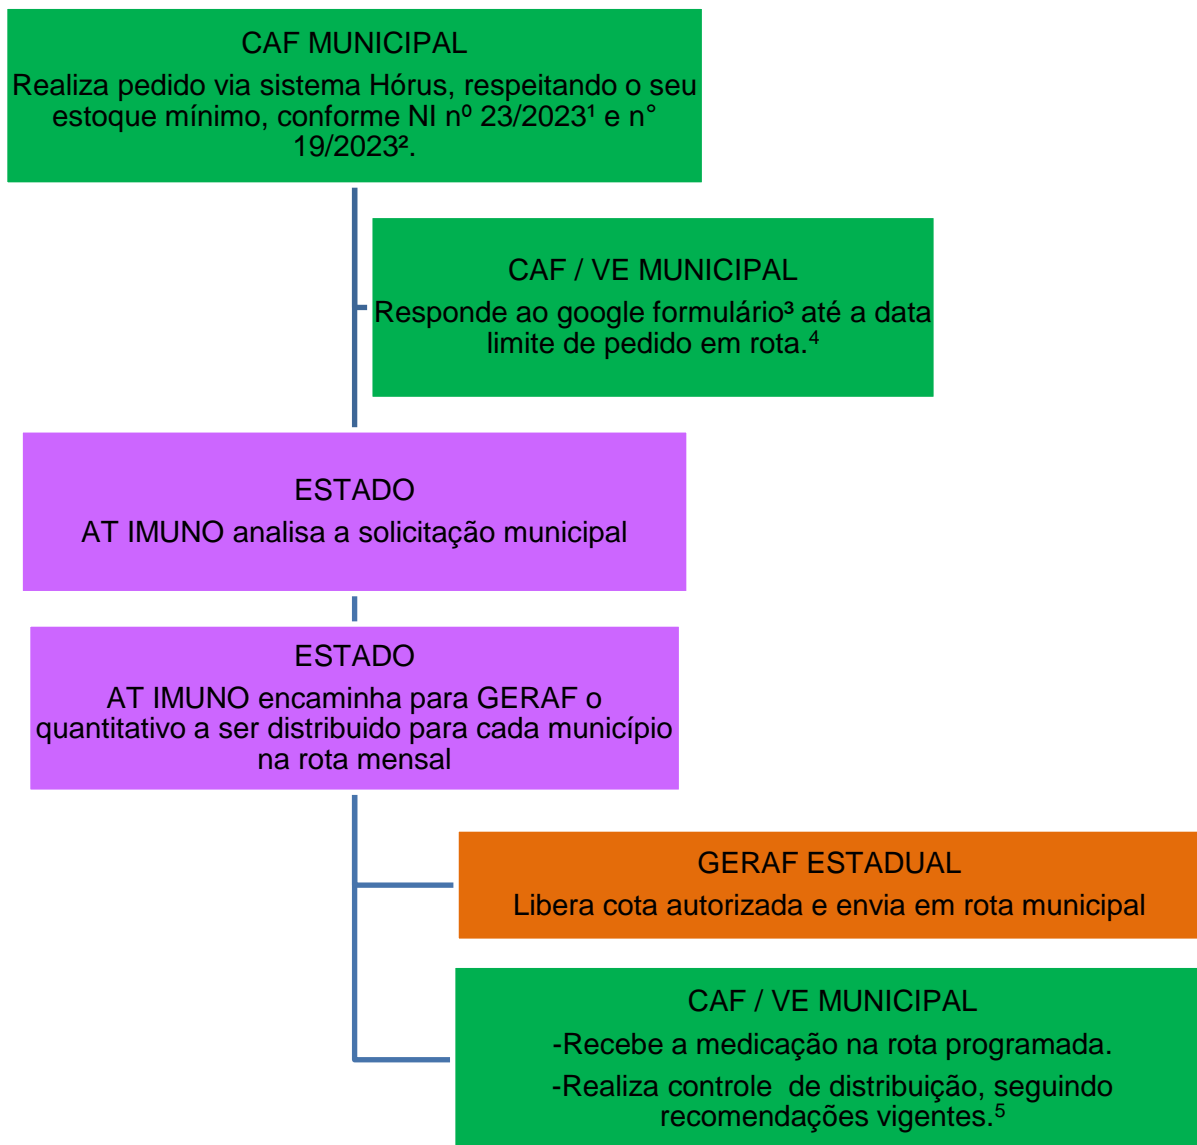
CAF MUNICIPAL
Realiza pedido via sistema Hórus, respeitando o seu estoque mínimo, conforme NI nº 23/2023¹ e n° 19/2023².

CAF / VE MUNICIPAL
Responde ao google formulário³ até a data limite de pedido em rota.⁴

ESTADO
AT IMUNO analisa a solicitação municipal

ESTADO
AT IMUNO encaminha para GERAF o quantitativo a ser distribuido para cada município na rota mensal

GERAF ESTADUAL
Libera cota autorizada e envia em rota municipal

CAF / VE MUNICIPAL
-Recebe a medicação na rota programada.
-Realiza controle de distribuição, seguindo recomendações vigentes.⁵